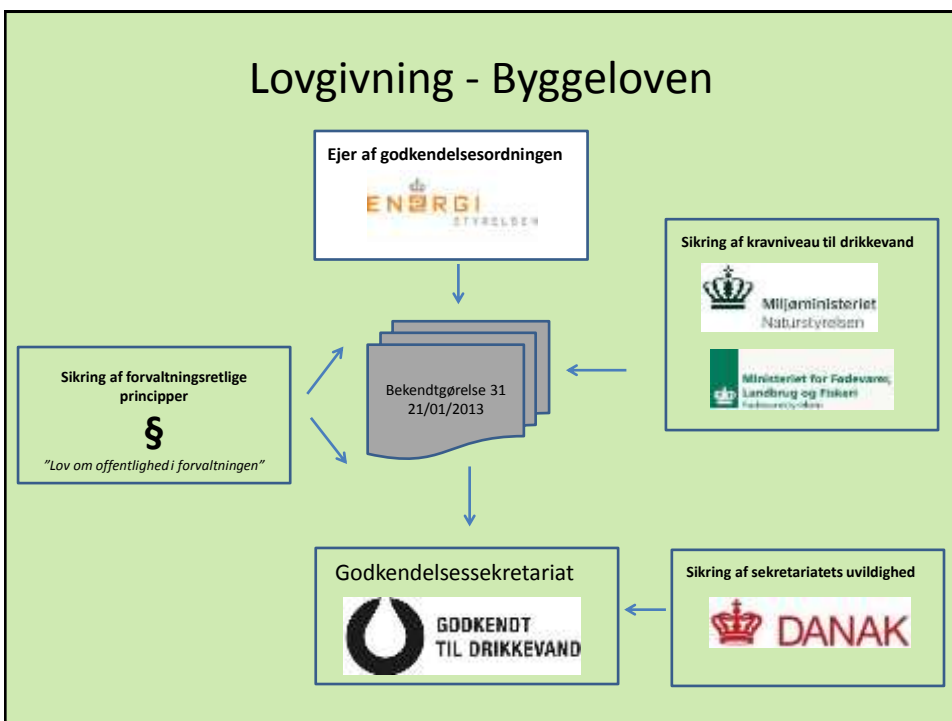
Lovgivning - Byggeloven

Ejer af godkendelsesordningen

ENERGI STYRELSEN

Sikring af kravniveau til drikkevand

Miljøministeriet Naturstyrelsen

Ministeriet for Fødevarer, Landbrug og Fiskeri Fødevarestyrelsen

Sikring af forvaltningsretlige principper

§

"Lov om offentlighed i forvaltningen"

Bekendtgørelse 31 21/01/2013

Godkendelsessekretariat

GODKENDT TIL DRIKKEVAND

Sikring af sekretariatets uvildighed

DANAK